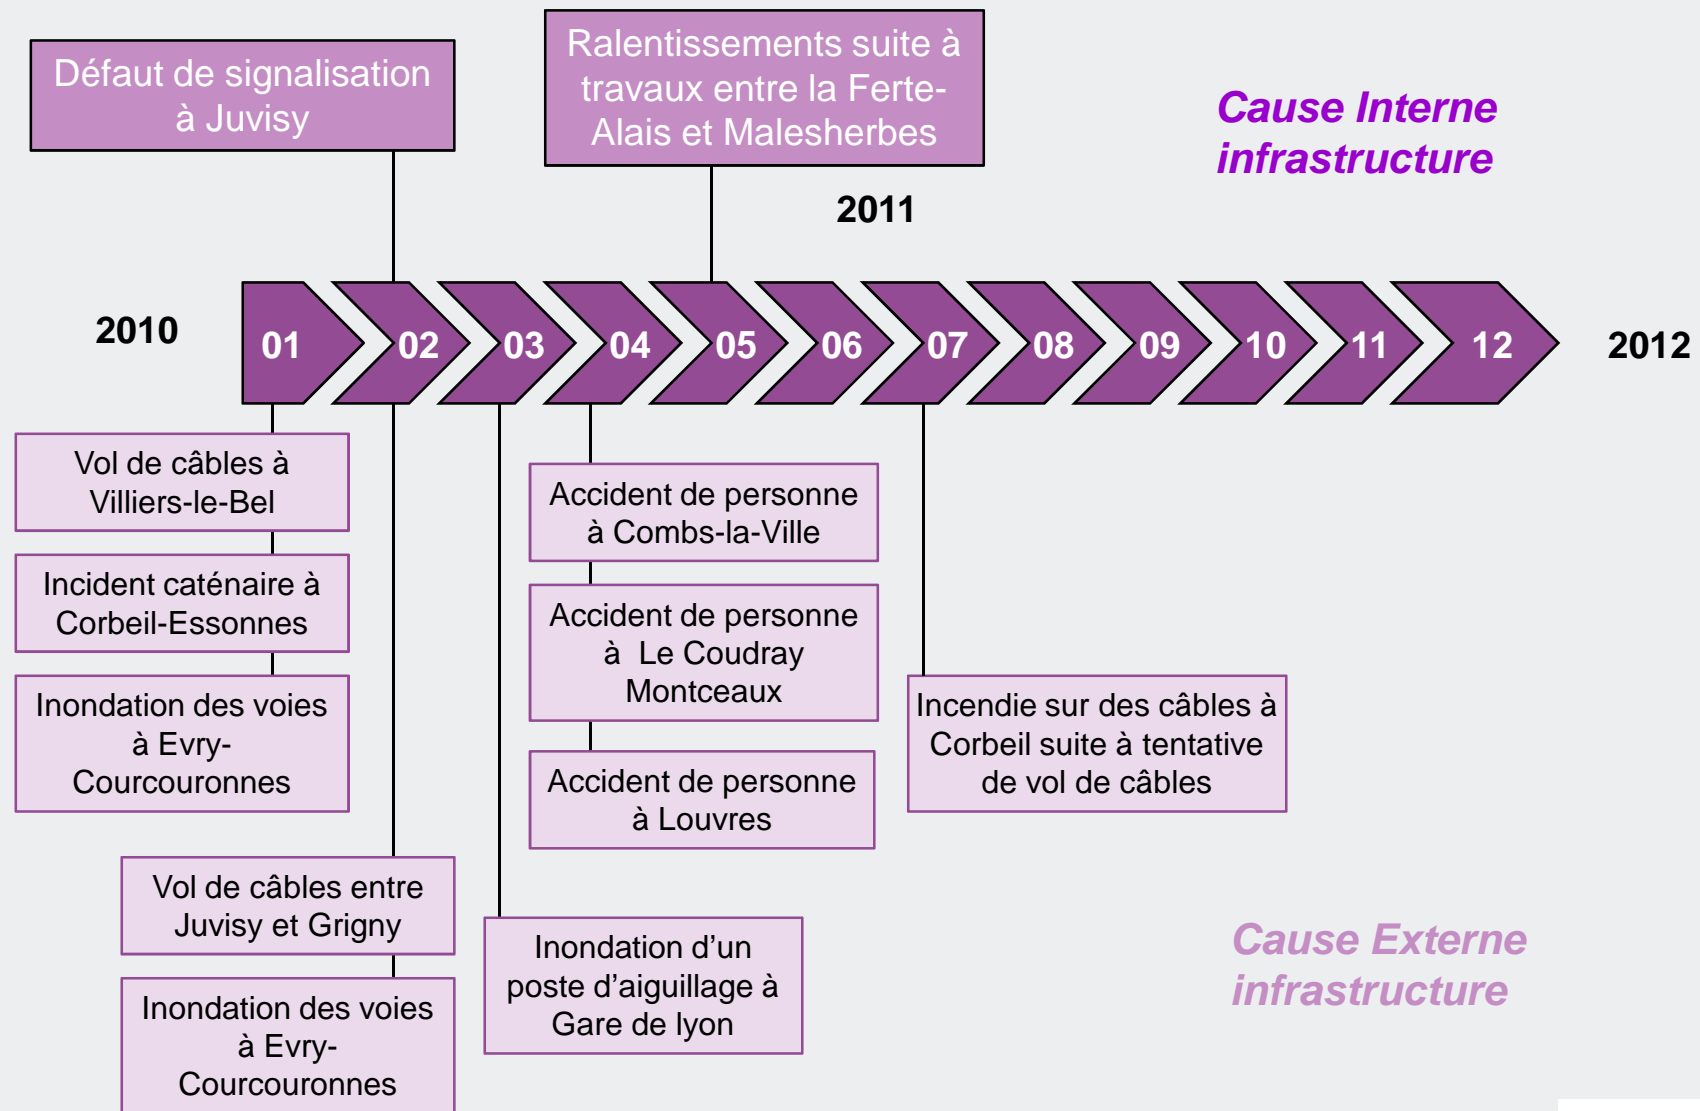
Défaut de signalisation à Juvisy

Ralentissements suite à travaux entre la Ferte-Alais et Malesherbes

Cause Interne infrastructure

2011

2010

01 02 03 04 05 06 07 08 09 10 11 12

2012

Vol de câbles à Villiers-le-Bel

Incident caténaire à Corbeil-Essonnes

Inondation des voies à Evry-Courcouronnes

Vol de câbles entre Juvisy et Grigny

Inondation des voies à Evry-Courcouronnes

Inondation d'un poste d'aiguillage à Gare de lyon

Accident de personne à Combs-la-Ville

Accident de personne à Le Coudray Montceaux

Accident de personne à Louvres

Incendie sur des câbles à Corbeil suite à tentative de vol de câbles

Cause Externe infrastructure